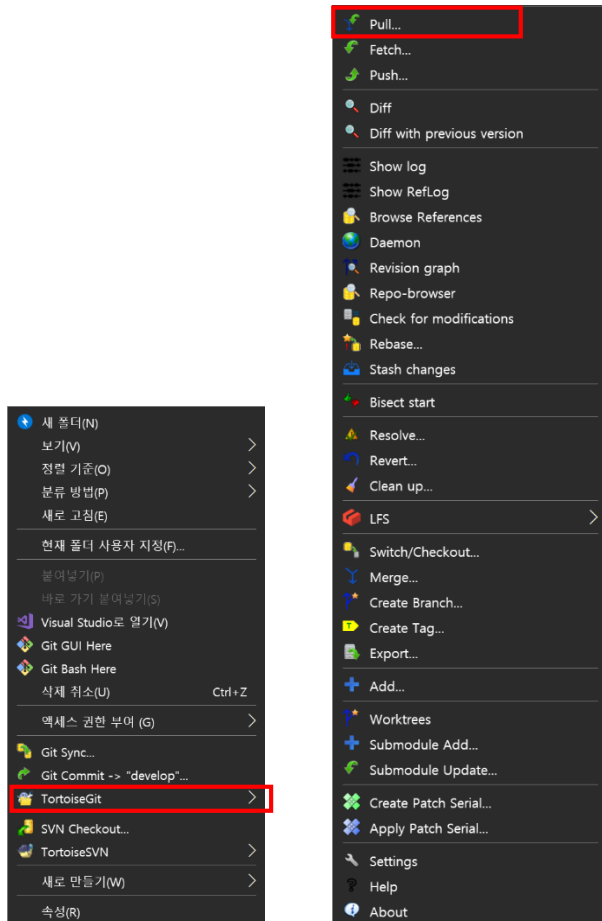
새 폴더(N)
보기(V)
정렬 기준(O)
분류 방법(P)
새로 고침(E)
현재 폴더 사용자 지정(F)...
붙여넣기(P)
바로 가기 붙여넣기(S)
Visual Studio로 열기(V)
Git GUI Here
Git Bash Here
삭제 취소(U) Ctrl+Z
액세스 권한 부여 (G)
Git Sync...
Git Commit -> "develop"...
TortoiseGit
SVN Checkout...
TortoiseSVN
새로 만들기(W)
속성(R)

Pull...
Fetch...
Push...
Diff
Diff with previous version
Show log
Show RefLog
Browse References
Daemon
Revision graph
Repo-browser
Check for modifications
Rebase...
Stash changes
Bisect start
Resolve...
Revert...
Clean up...
LFS
Switch/Checkout...
Merge...
Create Branch...
Create Tag...
Export...
Add...
Worktrees
Submodule Add...
Submodule Update...
Create Patch Serial...
Apply Patch Serial...
Settings
Help
About